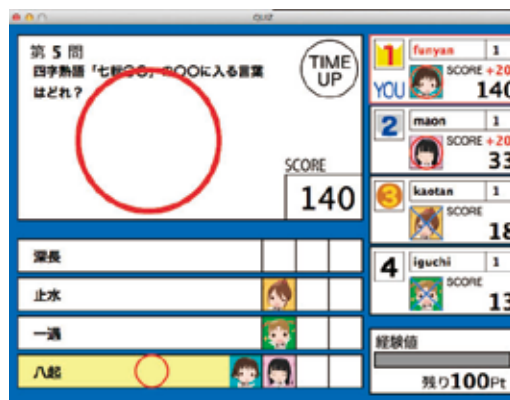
QUIZ

第 5 問
四字熟語「七転〇〇」の〇〇に入る言葉はどれ？

TIME UP

SCORE
140

深長
止水
一遇
八起

1 funyan 1
YOU SCORE +20
140

2 maon 1
SCORE
33

3 kaotan 1
SCORE
18

4 iguchi 1
SCORE
13

経験値
残り100Pt